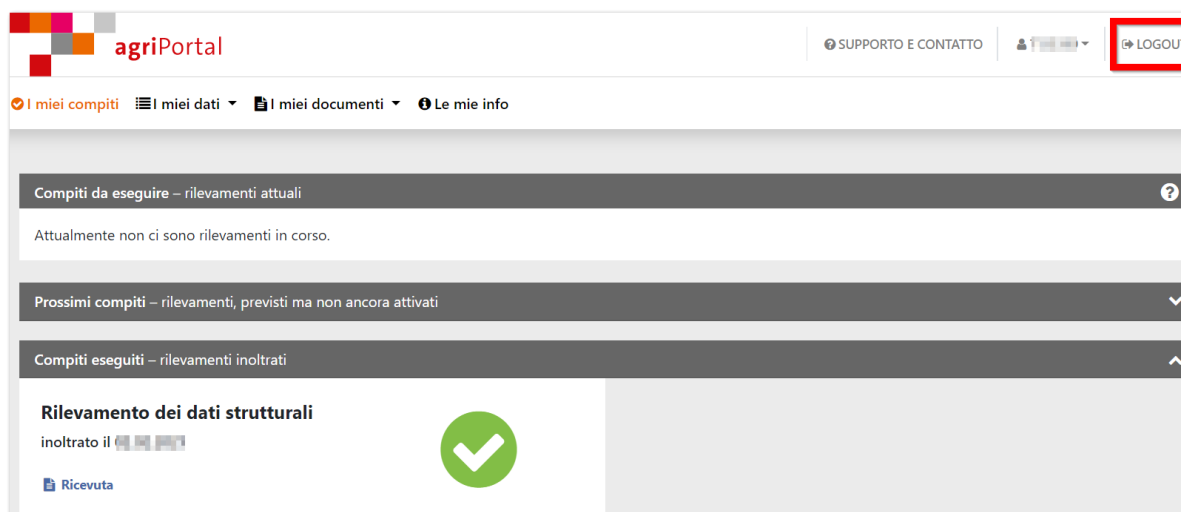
agriPortal

SUPPORTO E CONTATTO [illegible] LOGOU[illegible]

I miei compiti I miei dati I miei documenti Le mie info

Compiti da eseguire – rilevamenti attuali

Attualmente non ci sono rilevamenti in corso.

Prossimi compiti – rilevamenti, previsti ma non ancora attivati

Compiti eseguiti – rilevamenti inoltrati

Rilevamento dei dati strutturali

inoltrato il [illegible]

Ricevuta